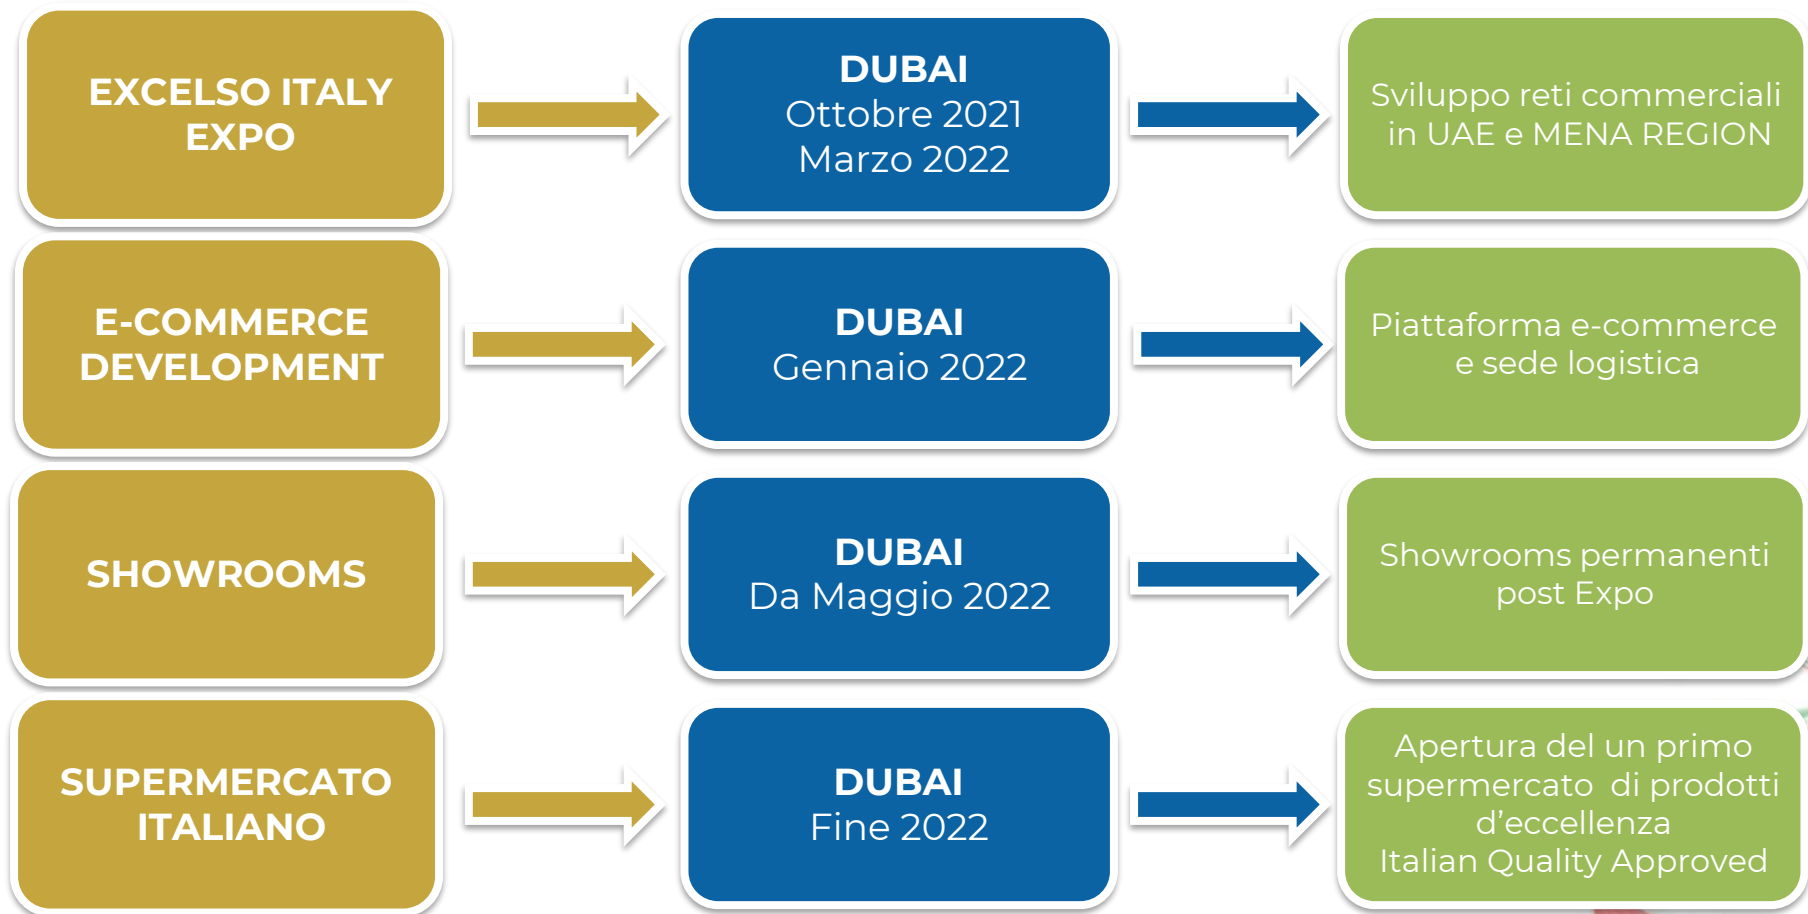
EXCELSO ITALY EXPO

DUBAI
Ottobre 2021
Marzo 2022

Sviluppo reti commerciali in UAE e MENA REGION

E-COMMERCE DEVELOPMENT

DUBAI
Gennaio 2022

Piattaforma e-commerce e sede logistica

SHOWROOMS

DUBAI
Da Maggio 2022

Showrooms permanenti post Expo

SUPERMERCATO ITALIANO

DUBAI
Fine 2022

Apertura del un primo supermercato di prodotti d'eccellenza
Italian Quality Approved